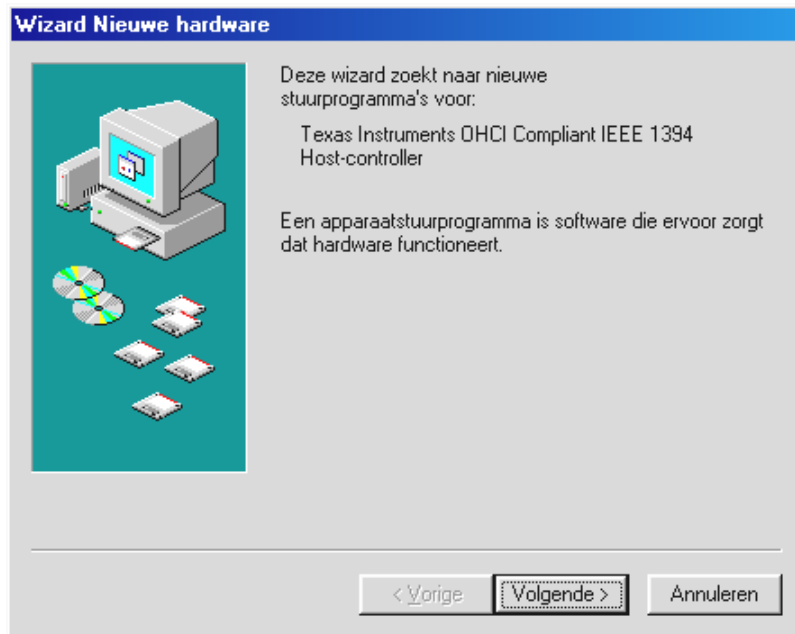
Wizard Nieuwe hardware

Deze wizard zoekt naar nieuwe stuurprogramma's voor:

Texas Instruments OHCI Compliant IEEE 1394 Host-controller

Een apparaatstuurprogramma is software die ervoor zorgt dat hardware functioneert.

< Vorige

Volgende >

Annuleren